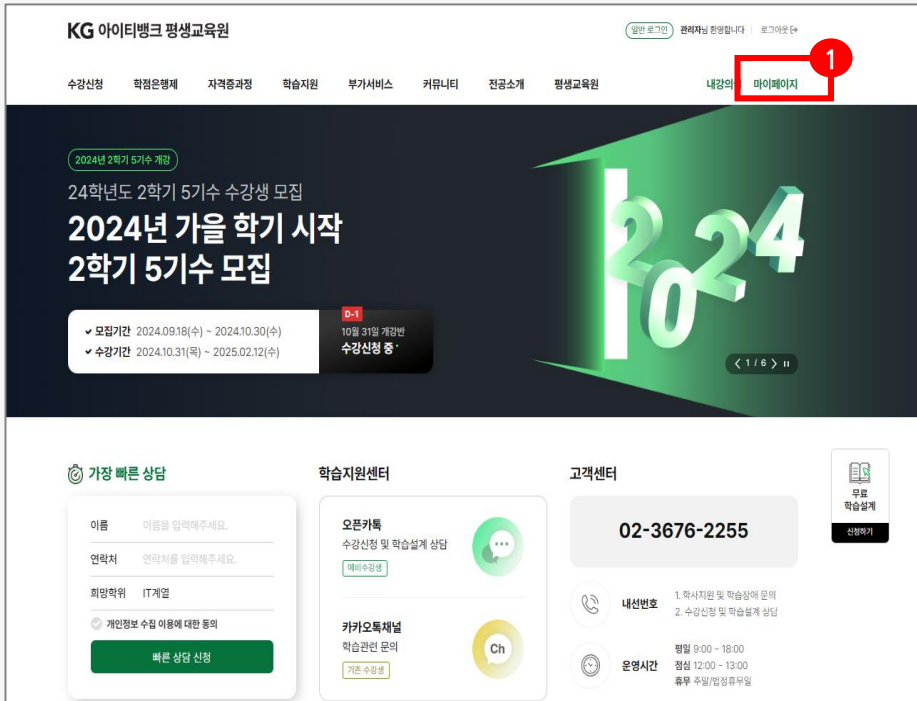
KG 아이티뱅크 평생교육원

일반 로그인 관리자님 환영합니다 | 로그아웃

수강신청 학점은행제 자격증과정 학습지원 부가서비스 커뮤니티 전공소개 평생교육원 내강의실 마이페이지

1

2024년 2학기 5기수 개강

24학년도 2학기 5기수 수강생 모집

2024년 가을 학기 시작
2학기 5기수 모집

모집기간 2024.09.18(수) ~ 2024.10.30(수)
수강기간 2024.10.31(목) ~ 2025.02.12(수)

D-1
10월 31일 개강반
수강신청 중

2024

1 / 6

가장 빠른 상담

이름 이름을 입력해주세요.
연락처 연락처를 입력해주세요.
희망학위 IT계열
개인정보 수집 이용에 대한 동의
빠른 상담 신청

학습지원센터

오픈카톡
수강신청 및 학습설계 상담
예비수강생

카카오톡채널
학습관련 문의
기존 수강생

Ch

고객센터

02-3676-2255

내선번호 1. 학사지원 및 학습장애 문의
2. 수강신청 및 학습설계 상담

운영시간 평일 9:00 ~ 18:00
점심 12:00 ~ 13:00
휴무 주말/법정휴무일

무료 학습설계
신청하기